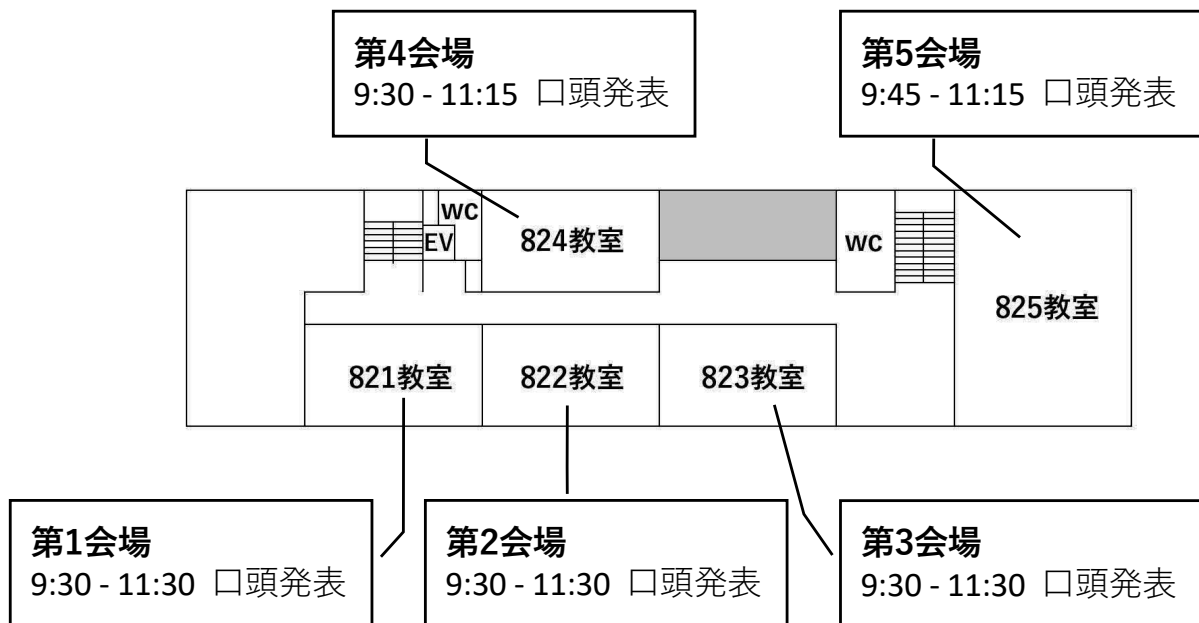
第4会場
9:30 - 11:15 口頭発表

第5会場
9:45 - 11:15 口頭発表

WC
EV
824教室
WC
825教室
821教室
822教室
823教室

第1会場
9:30 - 11:30 口頭発表

第2会場
9:30 - 11:30 口頭発表

第3会場
9:30 - 11:30 口頭発表